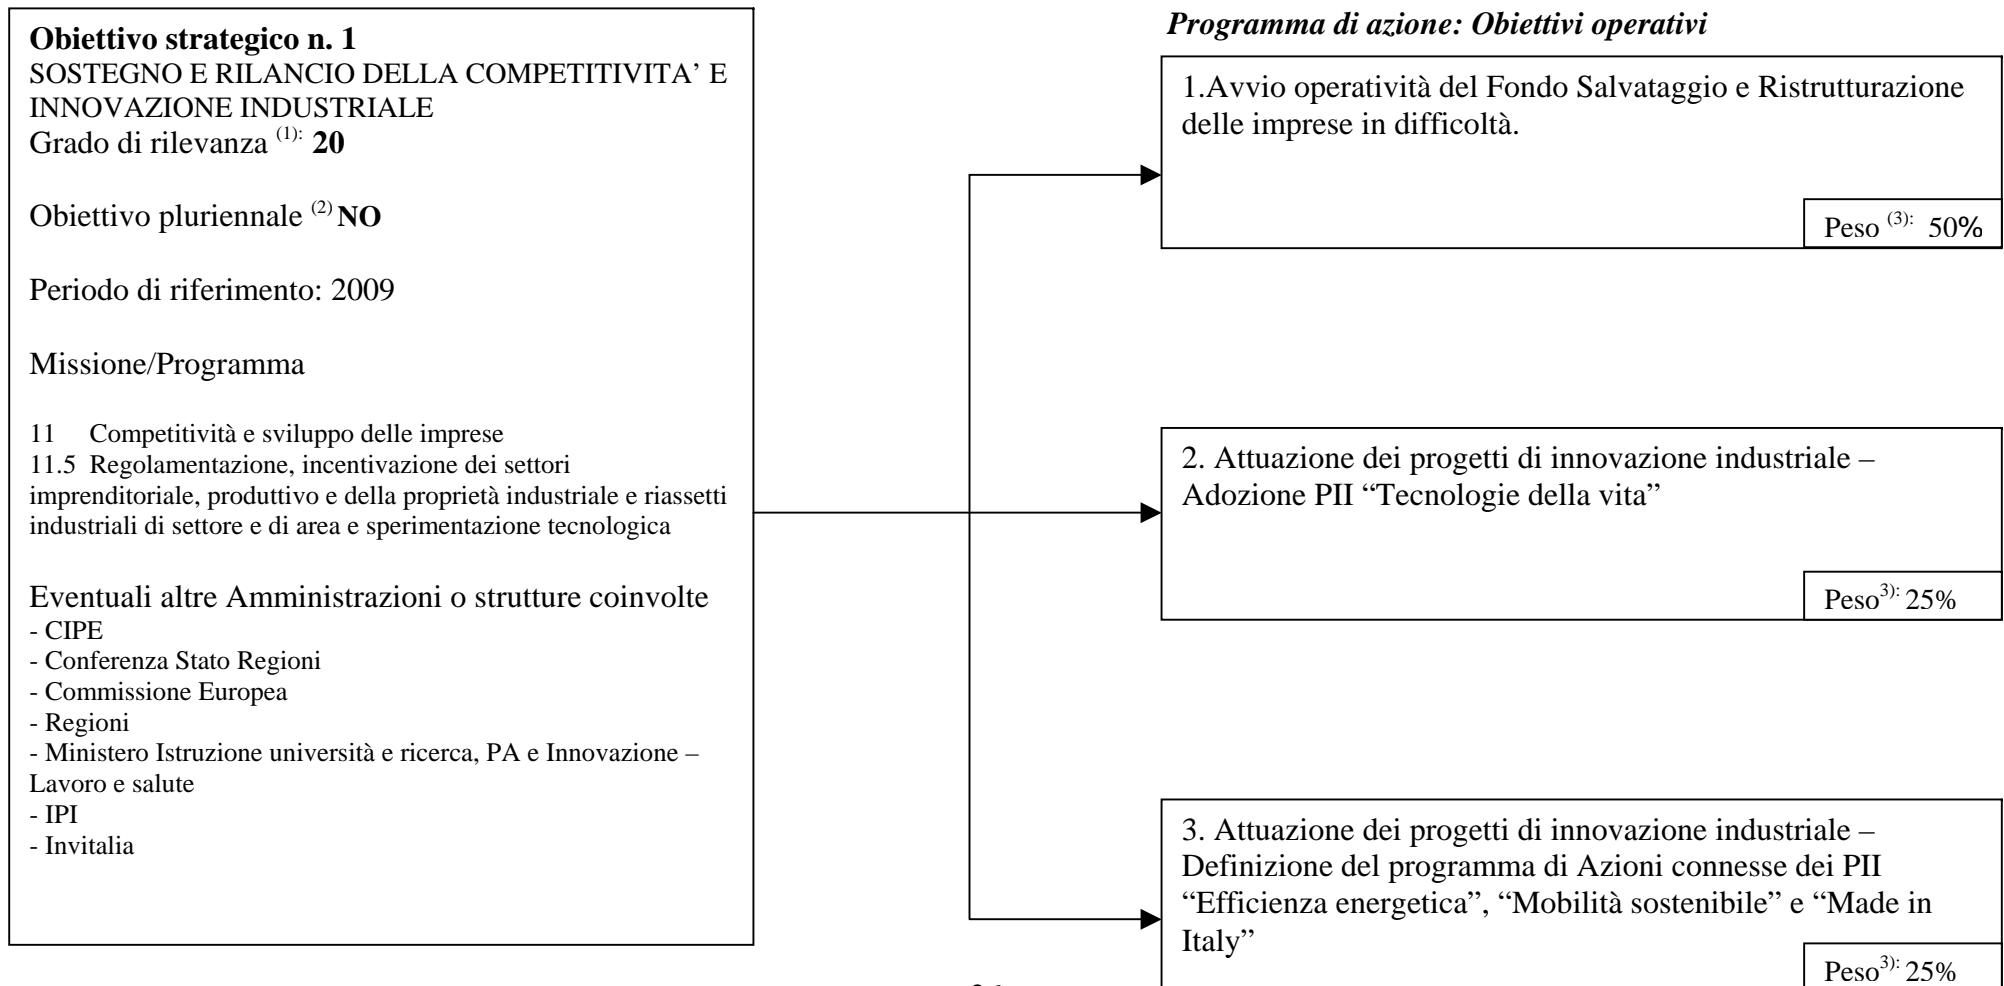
**Obiettivo strategico n. 1**
SOSTEGNO E RILANCIO DELLA COMPETITIVITA' E INNOVAZIONE INDUSTRIALE
Grado di rilevanza $^{(1):}$ **20**

Obiettivo pluriennale $^{(2)}$ **NO**

Periodo di riferimento: 2009

Missione/Programma

11 Competitività e sviluppo delle imprese
11.5 Regolamentazione, incentivazione dei settori imprenditoriale, produttivo e della proprietà industriale e riassetti industriali di settore e di area e sperimentazione tecnologica

Eventuali altre Amministrazioni o strutture coinvolte
- CIPE
- Conferenza Stato Regioni
- Commissione Europea
- Regioni
- Ministero Istruzione università e ricerca, PA e Innovazione – Lavoro e salute
- IPI
- Invitalia

*Programma di azione: Obiettivi operativi*

1.Avvio operatività del Fondo Salvataggio e Ristrutturazione delle imprese in difficoltà.

Peso $^{(3):}$ 50%

2. Attuazione dei progetti di innovazione industriale – Adozione PII "Tecnologie della vita"

Peso$^{3):}$ 25%

3. Attuazione dei progetti di innovazione industriale – Definizione del programma di Azioni connesse dei PII "Efficienza energetica", "Mobilità sostenibile" e "Made in Italy"

Peso$^{3):}$ 25%

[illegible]